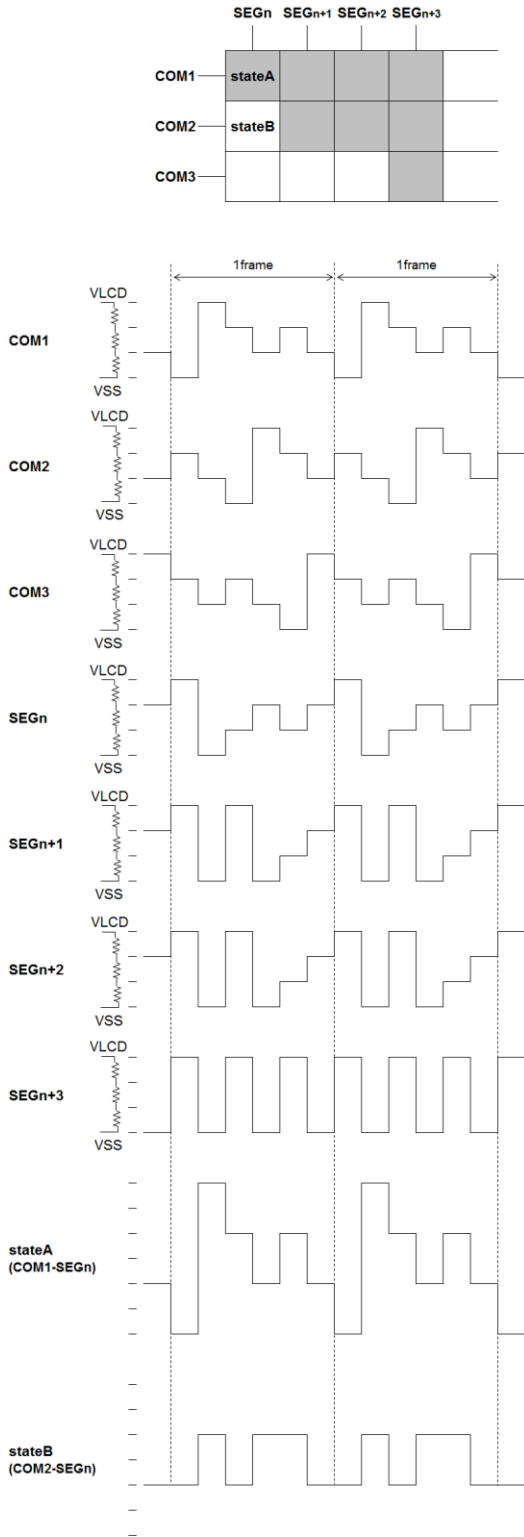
SEGn SEGn+1 SEGn+2 SEGn+3

COM1 stateA

COM2 stateB

COM3

1frame 1frame

VLCD
COM1
VSS

VLCD
COM2
VSS

VLCD
COM3
VSS

VLCD
SEGn
VSS

VLCD
SEGn+1
VSS

VLCD
SEGn+2
VSS

VLCD
SEGn+3
VSS

stateA
(COM1-SEGn)

stateB
(COM2-SEGn)